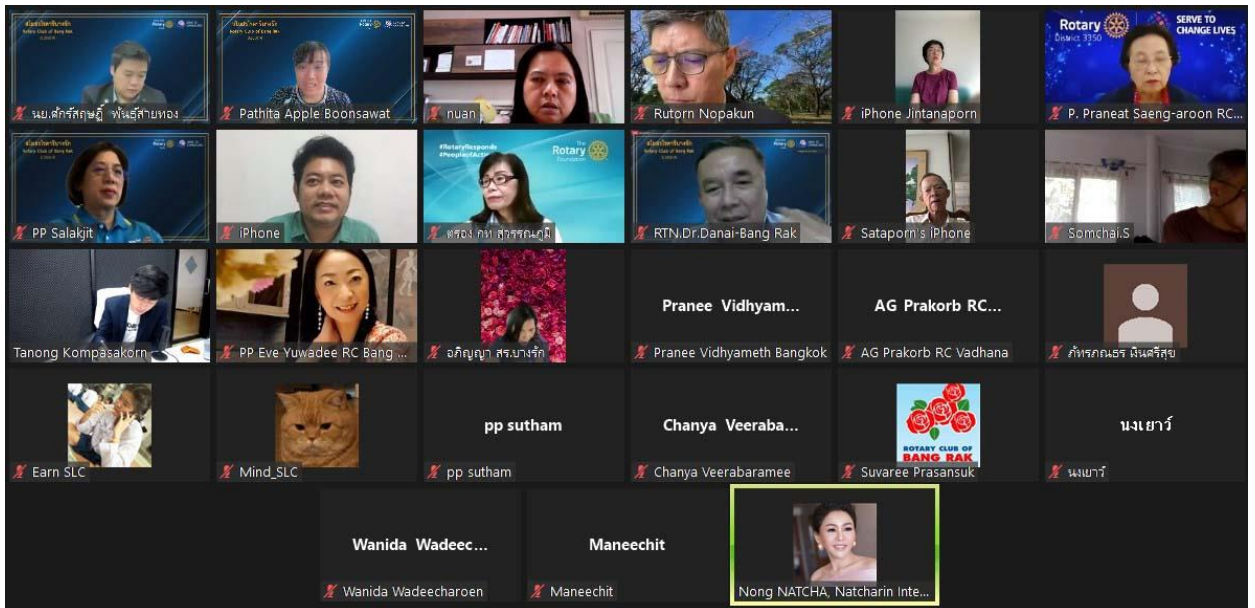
นย.ศักร์สฤษฏิ์ พันธ์สายทอง

Pathita Apple Boonsawat

nuan

Rutorn Nopakun

iPhone Jintanaporn

Rotary District 3350

SERVE TO CHANGE LIVES

P. Praneat Saeng-aroon RC...

PP Salakjit

iPhone

#RotaryResponds #PeopleofAction

Rotary Foundation

ดรอง กห สุวรรณภูมิ

RTN.Dr.Danai-Bang Rak

Sataporn's iPhone

Somchai.S

Tanong Kompasakorn

PP Eve Yuwadee RC Bang ...

อภิญญา สร.บางรัก

Pranee Vidhyam...

Pranee Vidhyameth Bangkok

AG Prakorb RC...

AG Prakorb RC Vadhana

ภัทรภณธร ผินศรีสุข

Earn SLC

Mind_SLC

pp sutham

pp sutham

Chanya Veeraba...

Chanya Veerabaramee

ROTARY CLUB OF BANG RAK

Suvaree Prasansuk

นงเยาว์

นงเยาว์

Wanida Wadeec...

Wanida Wadeecharoen

Maneechit

Maneechit

Nong NATCHA, Natcharin Inte...